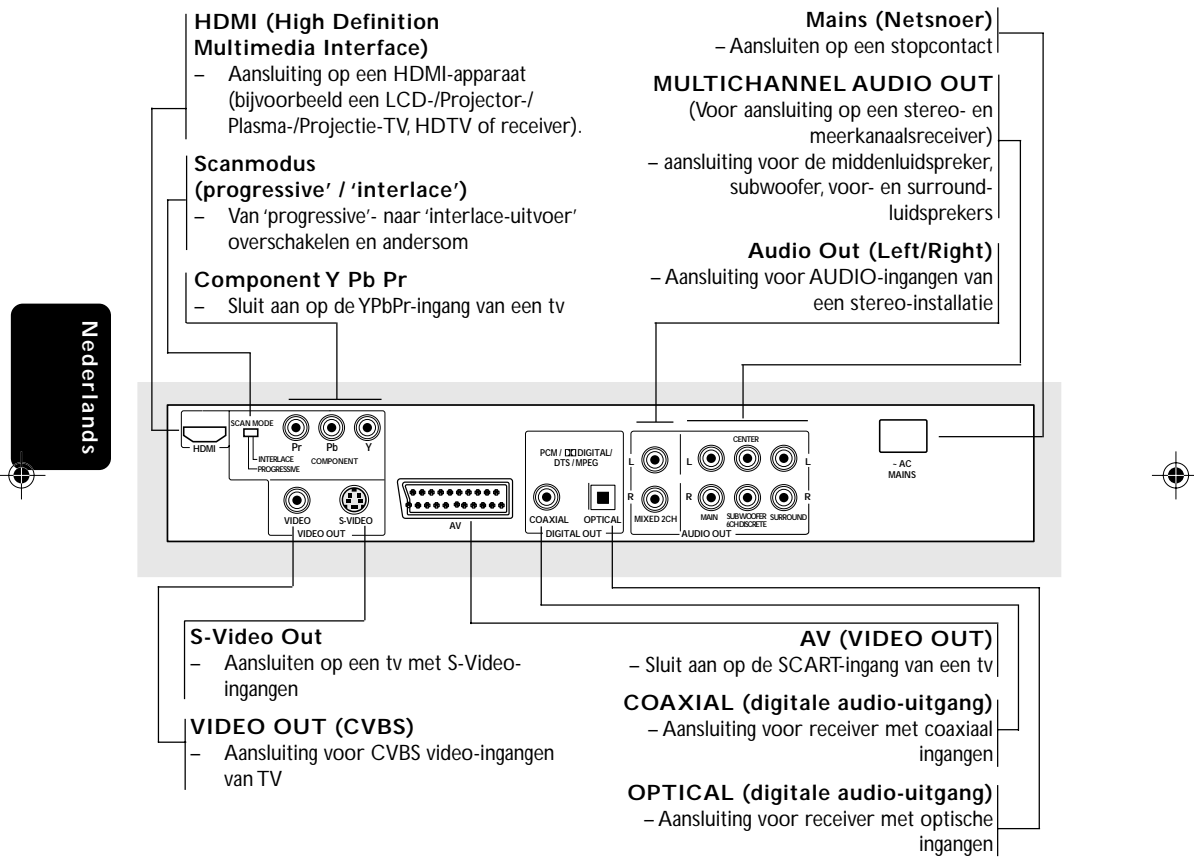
HDMI (High Definition Multimedia Interface)
– Aansluiting op een HDMI-apparaat (bijvoorbeeld een LCD-/Projector-/ Plasma-/Projectie-TV, HDTV of receiver).

Scanmodus (progressive' / 'interlace')
– Van 'progressive'- naar 'interlace-uitvoer' overschakelen en andersom

Component Y Pb Pr
– Sluit aan op de YPbPr-ingang van een tv

Mains (Netsnoer)
– Aansluiten op een stopcontact

MULTICHANNEL AUDIO OUT
(Voor aansluiting op een stereo- en meerkanaalsreceiver)
– aansluiting voor de middenluidspreker, subwoofer, voor- en surroundluidsprekers

Audio Out (Left/Right)
– Aansluiting voor AUDIO-ingangen van een stereo-installatie

Nederlands

HDMI SCAN MODE INTERLACE PROGRESSIVE Pr Pb Y COMPONENT VIDEO S-VIDEO VIDEO OUT AV PCM / DIGITAL/ DTS / MPEG COAXIAL OPTICAL DIGITAL OUT L R MIXED 2CH CENTER L R MAIN SUBWOOFER 6CH DISCRETE SURROUND AUDIO OUT ~ AC MAINS

S-Video Out
– Aansluiten op een tv met S-Videoingangen

VIDEO OUT (CVBS)
– Aansluiting voor CVBS video-ingangen van TV

AV (VIDEO OUT)
– Sluit aan op de SCART-ingang van een tv

COAXIAL (digitale audio-uitgang)
– Aansluiting voor receiver met coaxiaal ingangen

OPTICAL (digitale audio-uitgang)
– Aansluiting voor receiver met optische ingangen